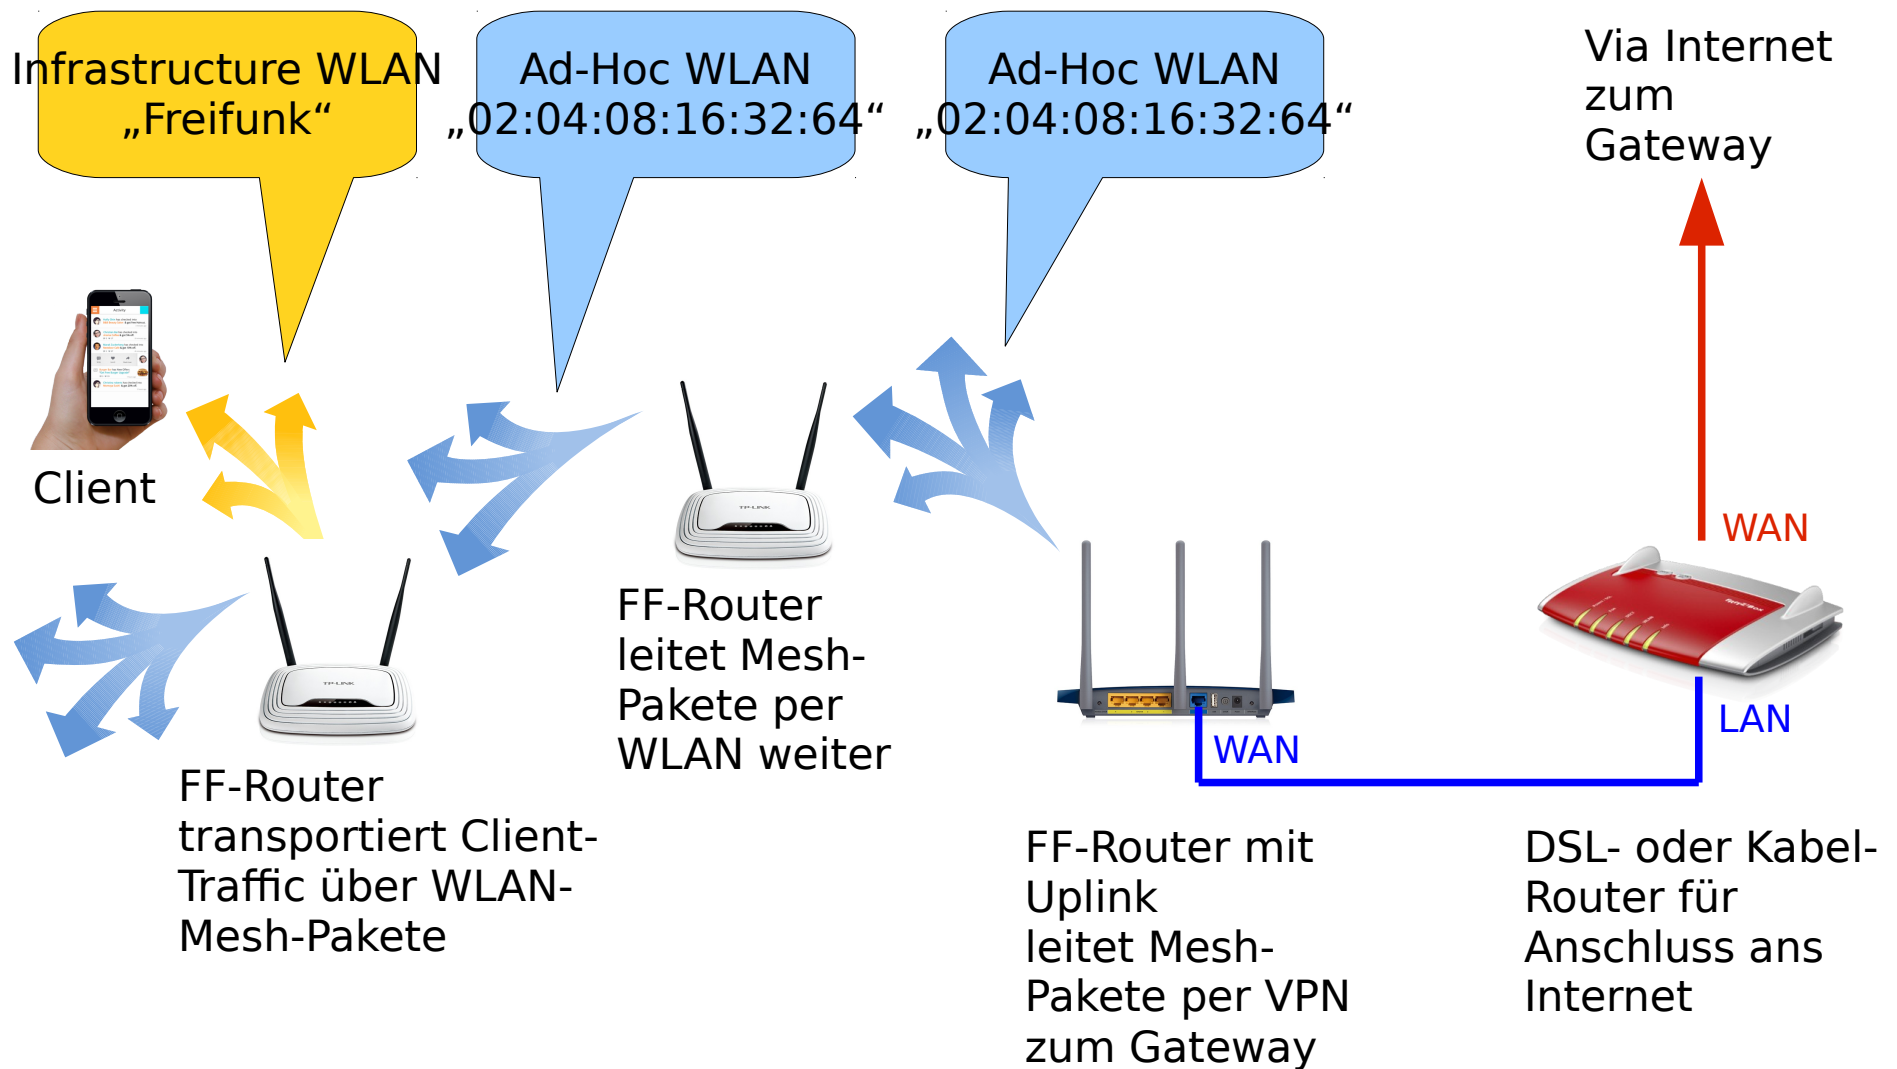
Infrastructure WLAN „Freifunk“

Ad-Hoc WLAN „02:04:08:16:32:64“

Ad-Hoc WLAN „02:04:08:16:32:64“

Via Internet zum Gateway

Client

WAN

FF-Router leitet Mesh-Pakete per WLAN weiter

LAN

WAN

FF-Router transportiert Client-Traffic über WLAN-Mesh-Pakete

FF-Router mit Uplink leitet Mesh-Pakete per VPN zum Gateway

DSL- oder Kabel-Router für Anschluss ans Internet